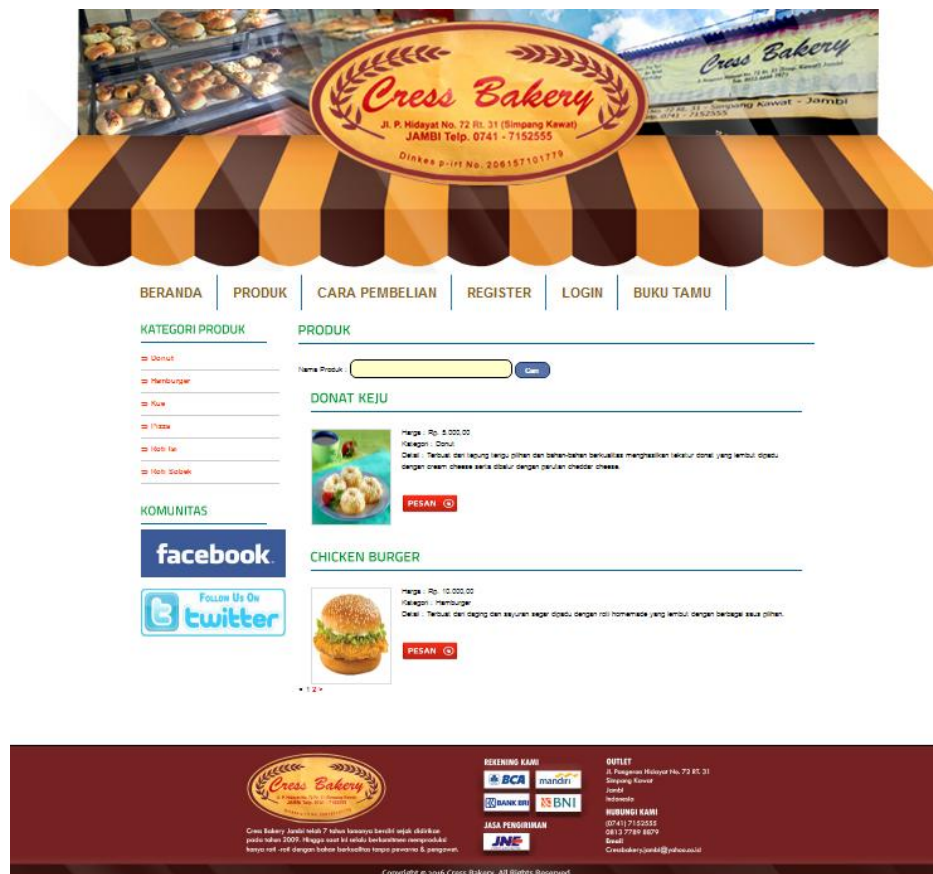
Cress Bakery
Jl. P. Hidayat No. 72 Rt. 31 (Simpang Kawat)
JAMBI Telp. 0741 - 7152555
Dinkes p-irt No. 206157101779

Cress Bakery

BERANDA | PRODUK | CARA PEMBELIAN | REGISTER | LOGIN | BUKU TAMU

KATEGORI PRODUK

Donut
Hamburger
Kue
Pizza
Roti Isi
Roti Sobek

KOMUNITAS

facebook

Follow Us On twitter

PRODUK

Nama Produk : Cari

DONAT KEJU

Harga : Rp. 5.000,00
Kategori : Donut
Detail : Terbuat dari tepung terigu pilihan dan bahan-bahan berkualitas menghasilkan tekstur donat yang lembut dipadu dengan cream cheese serta ditabur dengan parutan cheddar cheese.

PESAN

CHICKEN BURGER

Harga : Rp. 10.000,00
Kategori : Hamburger
Detail : Terbuat dari daging dan sayuran segar dipadu dengan roti homemade yang lembut dengan berbagai saus pilihan.

PESAN

« 1 2 »

Cress Bakery

Cress Bakery Jambi telah 7 tahun lamanya berdiri sejak didirikan pada tahun 2009. Hingga saat ini selalu berkomitmen memproduksi kanya roti -roti dengan bahan berkualitas tanpa pewarna & pengawet.

REKENING KAMI
BCA
mandiri
BANK BRI
BNI

JASA PENGIRIMAN
JNE

OUTLET
Jl. Pangeran Hidayat No. 72 RT. 31
Simpang Kawat
Jambi
Indonesia

HUBUNGI KAMI
(0741) 7152555
0813 7789 8879
Email
Cressbakery.jambi@yahoo.co.id

Copyright © 2016 Cress Bakery. All Rights Reserved